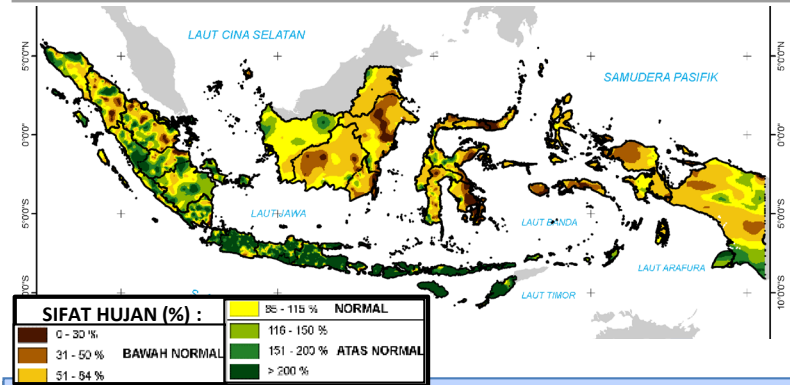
LAUT CINA SELATAN

SAMUDERA PASIFIK

LAUT JAWA

LAUT BANDA

LAUT ARAFURA

LAUT TIMOR

5°0'0"N

0°0'0"

5°0'0"S

10°0'0"S

SIFAT HUJAN (%) :

0 - 30 %

31 - 50 %

51 - 84 %

BAWAH NORMAL

85 - 115 %

NORMAL

116 - 150 %

151 - 200 %

> 200 %

ATAS NORMAL